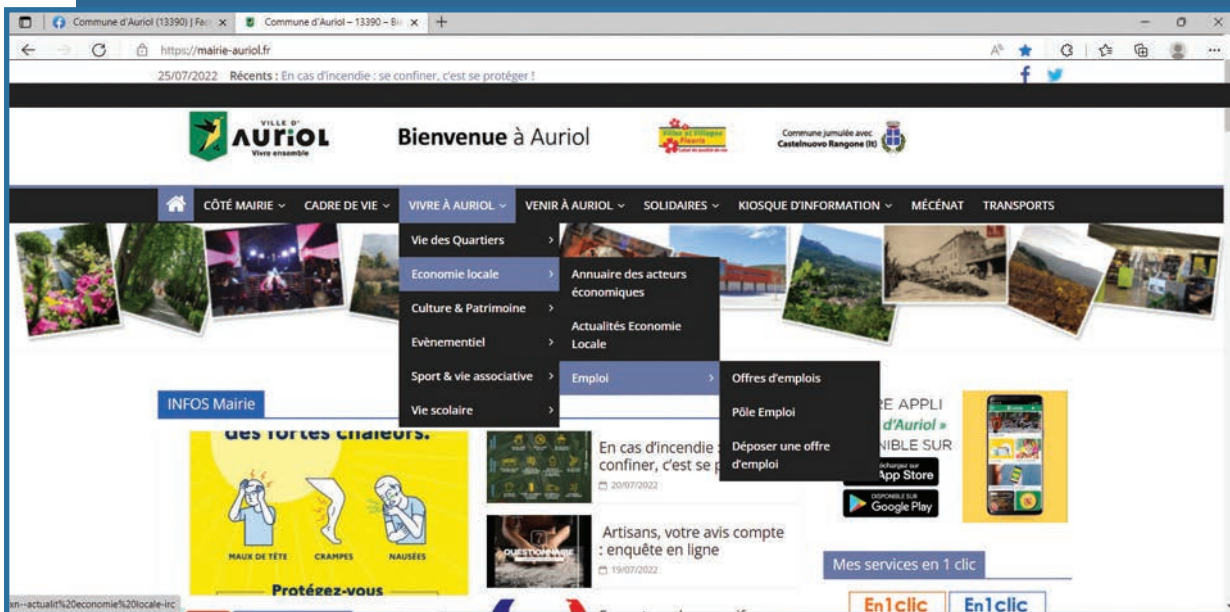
Commune d'Auriol (13390) | Fac ×
Commune d'Auriol – 13390 – Bi ×
+
https://mairie-auriol.fr

25/07/2022 Récents : En cas d'incendie : se confiner, c'est se protéger !

VILLE D' AURIOL Vivre ensemble

**Bienvenue** à Auriol

Villes et Villages Fleuris

Commune jumelée avec Castelnuovo Rangone (It)

CÔTÉ MAIRIE ⌄ CADRE DE VIE ⌄ VIVRE À AURIOL ⌄ VENIR À AURIOL ⌄ SOLIDAIRES ⌄ KIOSQUE D'INFORMATION ⌄ MÉCÉNAT TRANSPORTS

Vie des Quartiers ›
Economie locale ›
Culture & Patrimoine ›
Evènementiel ›
Sport & vie associative ›
Vie scolaire ›

Annuaire des acteurs économiques
Actualités Economie Locale
Emploi ›

Offres d'emplois
Pôle Emploi
Déposer une offre d'emploi

INFOS Mairie

des fortes chaleurs.

MAUX DE TÊTE CRAMPES NAUSÉES

Protégez-vous

En cas d'incendie : confiner, c'est se p
20/07/2022

Artisans, votre avis compte : enquête en ligne
19/07/2022

QUESTIONNAIRE

E APPLI
d'Auriol »
IBLE SUR

Téléchargez sur App Store

DISPONIBLE SUR Google Play

Mes services en 1 clic

En1clic En1clic

sn--actualit%20economie%20locale-irc